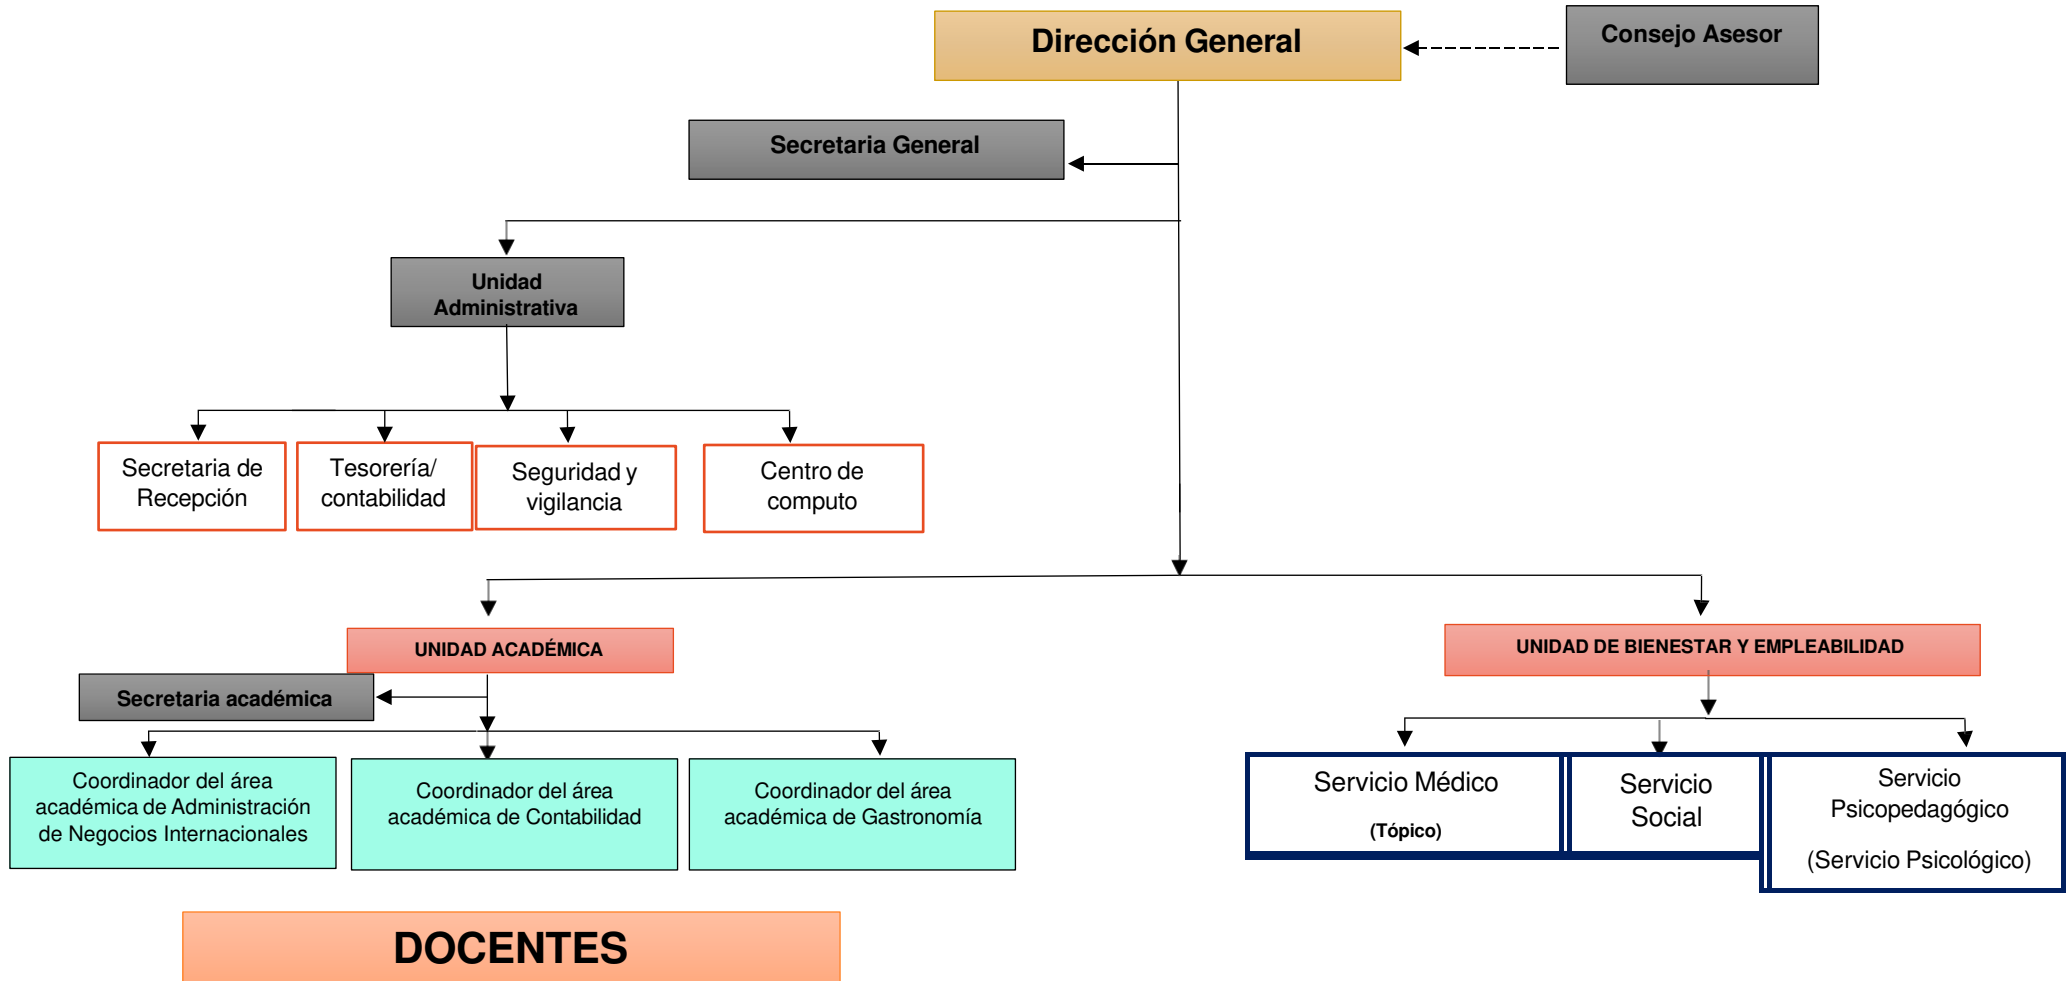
Dirección General

Consejo Asesor

Secretaria General

Unidad Administrativa

Secretaria de Recepción

Tesorería/ contabilidad

Seguridad y vigilancia

Centro de computo

UNIDAD ACADÉMICA

Secretaria académica

Coordinador del área académica de Administración de Negocios Internacionales

Coordinador del área académica de Contabilidad

Coordinador del área académica de Gastronomía

DOCENTES

UNIDAD DE BIENESTAR Y EMPLEABILIDAD

Servicio Médico (Tópico)

Servicio Social

Servicio Psicopedagógico (Servicio Psicológico)